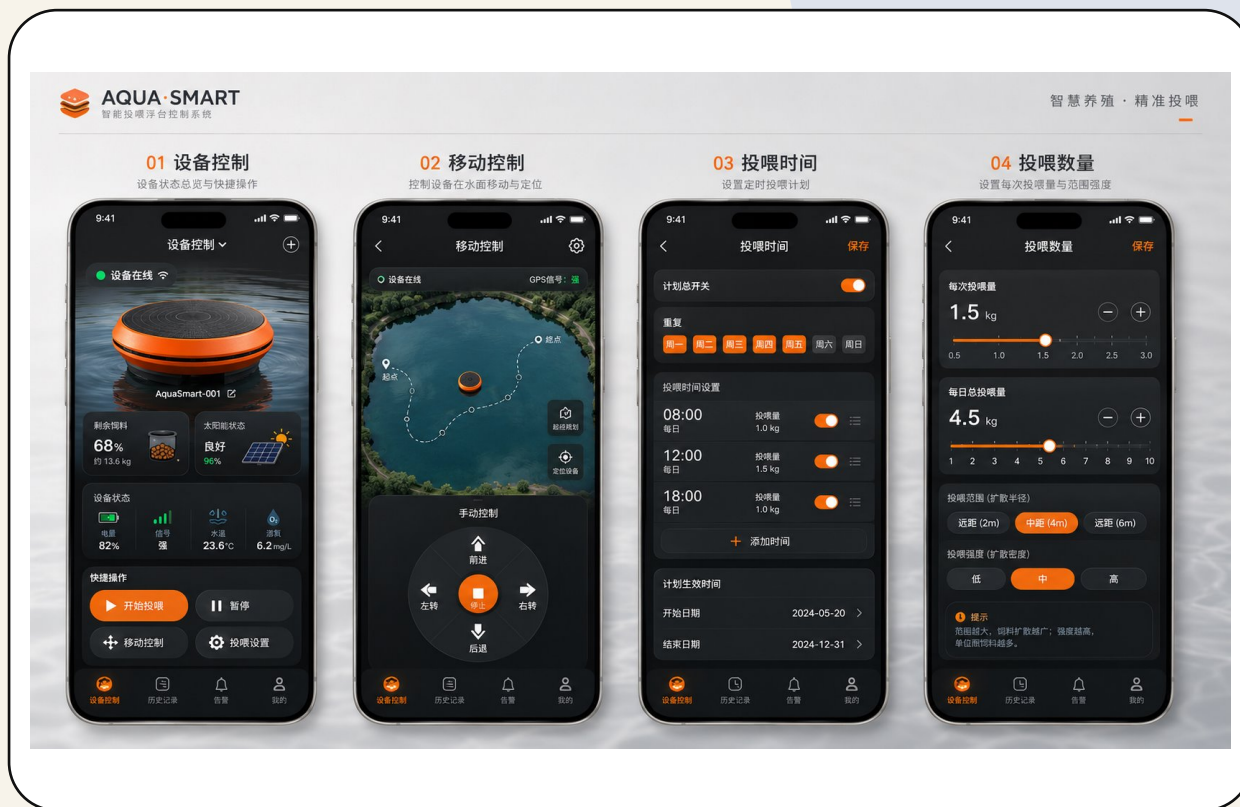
AQUA·SMART
智能投喂浮台控制系统

智慧养殖 · 精准投喂

01 设备控制
设备状态总览与快捷操作

9:41
设备控制
设备在线
AquaSmart-001
剩余饲料
68%
约 13.6 kg
太阳能状态
良好
96%
设备状态
电量
82%
信号
强
水温
23.6°C
溶氧
6.2mg/L
快捷操作
开始投喂
暂停
移动控制
投喂设置
设备控制
历史记录
告警
我的

02 移动控制
控制设备在水面移动与定位

9:41
移动控制
设备在线
GPS信号：强
起点
终点
路径规划
定位设备
手动控制
前进
左转
停止
右转
后退
设备控制
历史记录
告警
我的

03 投喂时间
设置定时投喂计划

9:41
投喂时间
保存
计划总开关
重复
周一
周二
周三
周四
周五
周六
周日
投喂时间设置
08:00
每日
投喂量
1.0 kg
12:00
每日
投喂量
1.5 kg
18:00
每日
投喂量
1.0 kg
添加时间
计划生效时间
开始日期
2024-05-20
结束日期
2024-12-31
设备控制
历史记录
告警
我的

04 投喂数量
设置每次投喂量与范围强度

9:41
投喂数量
保存
每次投喂量
1.5 kg
0.5
1.0
1.5
2.0
2.5
3.0
每日总投喂量
4.5 kg
1
2
3
4
5
6
7
8
9
10
投喂范围 (扩散半径)
近距 (2m)
中距 (4m)
远距 (6m)
投喂强度 (扩散密度)
低
中
高
提示
范围越大，饲料扩散越广；强度越高，单位面饲料越多。
设备控制
历史记录
告警
我的